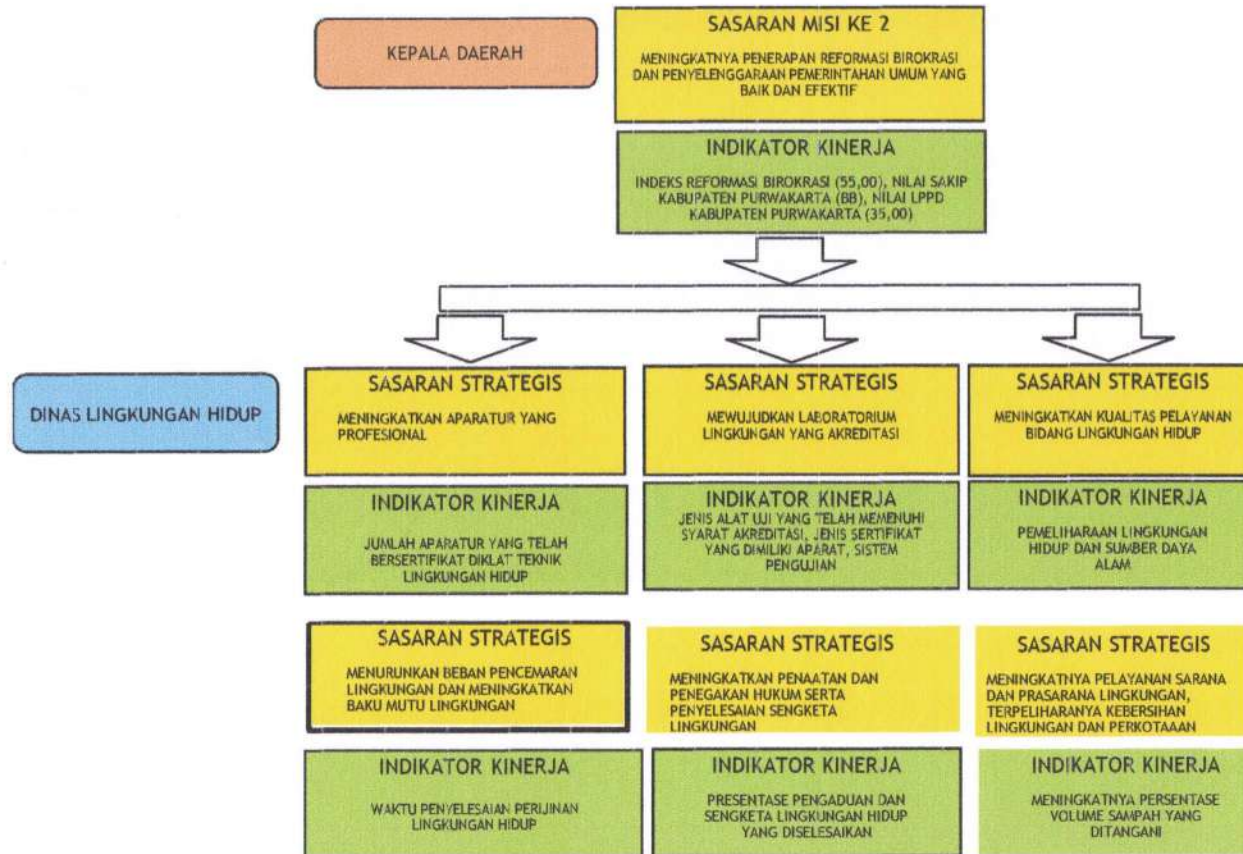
KEPALA DAERAH

SASARAN MISI KE 2

MENINGKATNYA PENERAPAN REFORMASI BIROKRASI DAN PENYELENGGARAAN PEMERINTAHAN UMUM YANG BAIK DAN EFEKTIF

INDIKATOR KINERJA

INDEKS REFORMASI BIROKRASI (55,00), NILAI SAKIP KABUPATEN PURWAKARTA (BB), NILAI LPPD KABUPATEN PURWAKARTA (35,00)

DINAS LINGKUNGAN HIDUP

SASARAN STRATEGIS

MENINGKATKAN APARATUR YANG PROFESIONAL

INDIKATOR KINERJA

JUMLAH APARATUR YANG TELAH BERSERTIFIKAT DIKLAT TEKNIK LINGKUNGAN HIDUP

SASARAN STRATEGIS

MEWUJUDKAN LABORATORIUM LINGKUNGAN YANG AKREDITASI

INDIKATOR KINERJA

JENIS ALAT UJI YANG TELAH MEMENUHI SYARAT AKREDITASI, JENIS SERTIFIKAT YANG DIMILIKI APARAT, SISTEM PENGUJIAN

SASARAN STRATEGIS

MENINGKATKAN KUALITAS PELAYANAN BIDANG LINGKUNGAN HIDUP

INDIKATOR KINERJA

PEMELIHARAAN LINGKUNGAN HIDUP DAN SUMBER DAYA ALAM

SASARAN STRATEGIS

MENURUNKAN BEBAN PENCEMARAN LINGKUNGAN DAN MENINGKATKAN BAKU MUTU LINGKUNGAN

INDIKATOR KINERJA

WAKTU PENYELESAIAN PERIJINAN LINGKUNGAN HIDUP

SASARAN STRATEGIS

MENINGKATKAN PENAATAN DAN PENEGAKAN HUKUM SERTA PENYELESAIAN SENGKETA LINGKUNGAN

INDIKATOR KINERJA

PRESENTASE PENGADUAN DAN SENGKETA LINGKUNGAN HIDUP YANG DISELESAIKAN

SASARAN STRATEGIS

MENINGKATNYA PELAYANAN SARANA DAN PRASARANA LINGKUNGAN, TERPELIHARANYA KEBERSIHAN LINGKUNGAN DAN PERKOTAAAN

INDIKATOR KINERJA

MENINGKATNYA PERSENTASE VOLUME SAMPAH YANG DITANGANI